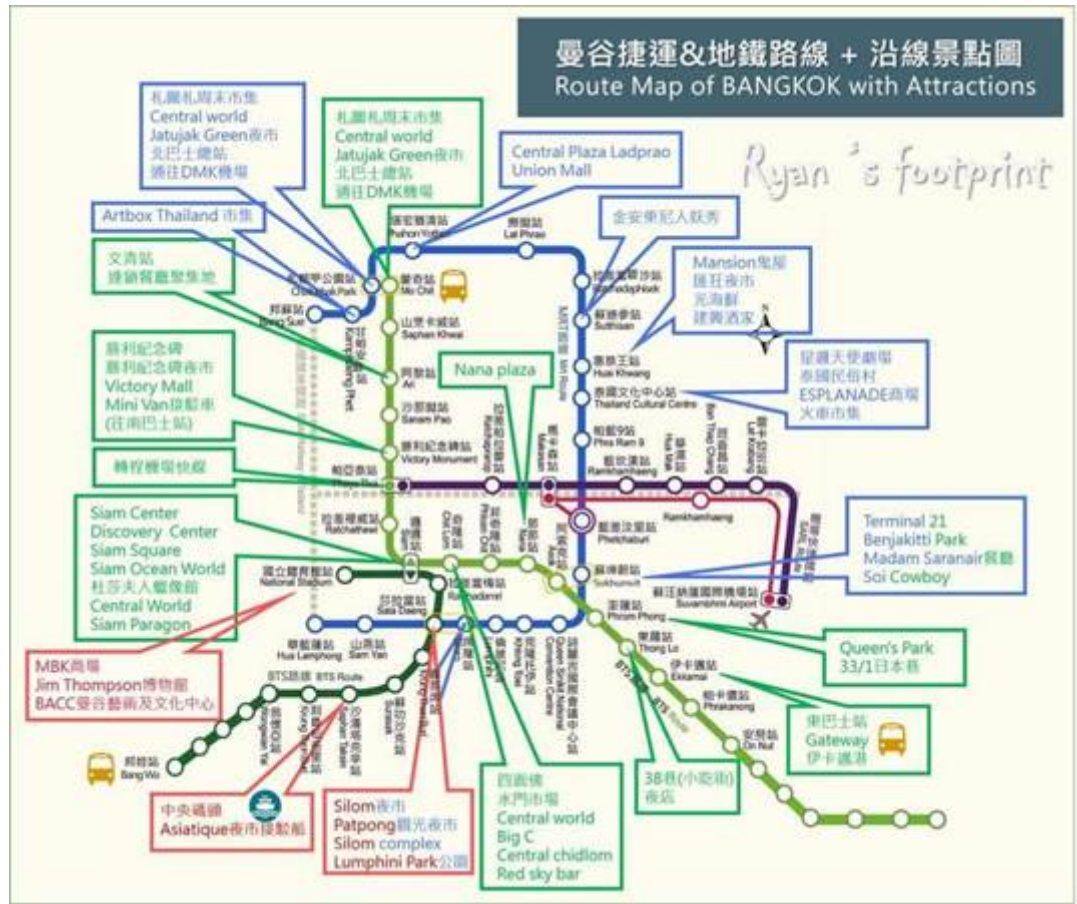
曼谷捷運&地鐵路線 + 沿線景點圖
Route Map of BANGKOK with Attractions

Ryan's footprint

札圖札周末市集
Central world
Jatujak Green夜市
北巴士總站
通往DMK機場

札圖札周末市集
Central world
Jatujak Green夜市
北巴士總站
通往DMK機場

Central Plaza Ladprao
Union Mall

Artbox Thailand 市集

金安東尼人妖秀

文青站
達納餐廳聚集地

Mansion鬼屋
匯狂夜市
元海鮮
建興酒家

勝利紀念碑
勝利紀念碑夜市
Victory Mall
Mini Van接駁車
(往南巴士站)

Nana plaza

皇國天使劇場
泰國民俗村
ESPLANADE商場
火車市集

轉程機場快線

Siam Center
Discovery Center
Siam Square
Siam Ocean World
杜莎夫人蠟像館
Central World
Siam Paragon

Terminal 21
Benjakitti Park
Madam Saranair餐廳
Soi Cowboy

MBK商場
Jim Thompson博物館
BACC曼谷藝術及文化中心

Queen's Park
33/1日本巷

東巴士站
Gateway
伊卡邁港

中央碼頭
Asiatique夜市接駁船

Silom夜市
Patpong觀光夜市
Silom complex
Lumphini Park公園

四面佛
水門市場
Central world
Big C
Central chidlom
Red sky bar

38巷(小吃街)
夜店

Phahon Yothin
Lat Phrao
Ratchadaphisek
Sutthisan
Huai Khwang
Thailand Cultural Centre
Phra Ram 9
Chatuchak Park
Mo Chit
Bang Sue
Kamphaeng Phet
Saphan Khwai
Ari
Sanam Pao
Victory Monument
Phaya Thai
Ratchathewi
Ratchaprarop
Makkasan
Ramkhamhaeng
Phetchaburi
Sukhumvit
Suvarnabhumi Airport
National Stadium
Siam
Chit Lom
Phloen Chit
Nana
Asok
Ratchadamri
Sala Daeng
Hua Lamphong
Sam Yan
Phrom Phong
Thong Lo
Ekkamai
Phrakanong
On Nut
Bang Wa
Surasak
Saphan Taksin
Khlong Toei
Queen Sirikit National Convention Centre
BTS Route
MRT Route
SARL Route